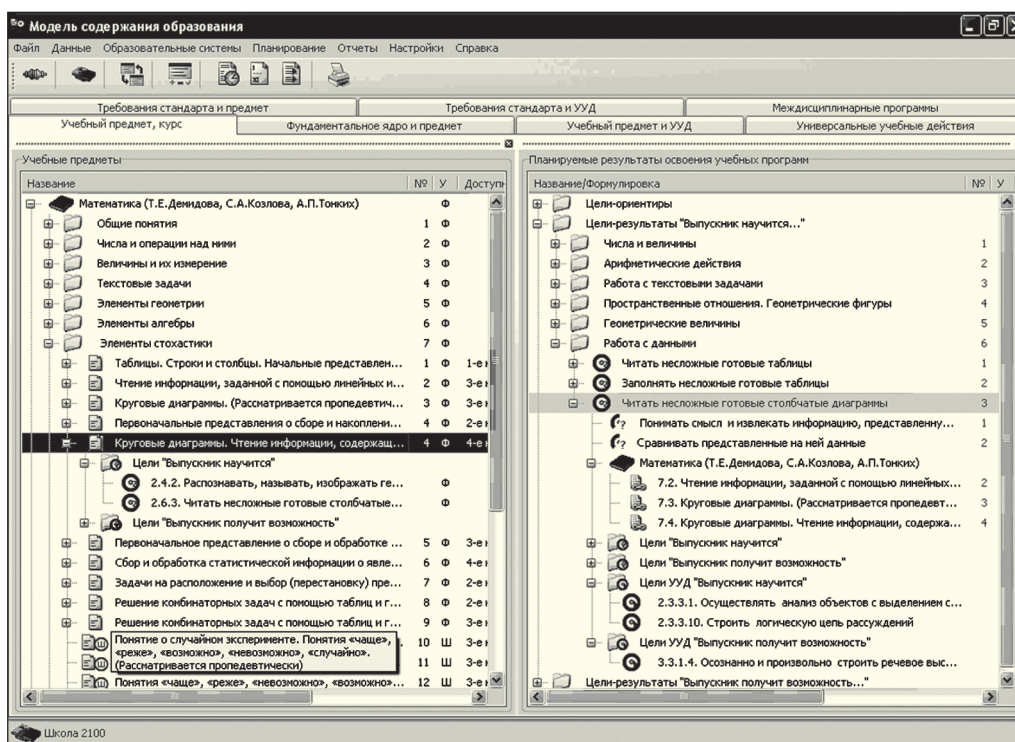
Модель содержания образования

Файл Данные Образовательные системы Планирование Отчеты Настройки Справка

Требования стандарта и предмет | Требования стандарта и УУД | Междисциплинарные программы
Учебный предмет, курс | Фундаментальное ядро и предмет | Учебный предмет и УУД | Универсальные учебные действия

Учебные предметы

| Название | № | У | Доступ |
|---|---|---|---|
| Математика (Т.Е.Демидова, С.А.Козлова, А.П.Тонких) | | Ф | |
| Общие понятия | 1 | Ф | |
| Числа и операции над ними | 2 | Ф | |
| Величины и их измерение | 3 | Ф | |
| Текстовые задачи | 4 | Ф | |
| Элементы геометрии | 5 | Ф | |
| Элементы алгебры | 6 | Ф | |
| Элементы стохастики | 7 | Ф | |
| Таблицы. Строки и столбцы. Начальные представлен... | 1 | Ф | 1-е |
| Чтение информации, заданной с помощью линейных и... | 2 | Ф | 3-е |
| Круговые диаграммы. (Рассматривается пропедевтич... | 3 | Ф | 3-е |
| Первоначальные представления о сборе и накоплени... | 4 | Ф | 2-е |
| Круговые диаграммы. Чтение информации, содержащ... | 4 | Ф | 4-е |
| Цели "Выпускник научится" | | | |
| 2.4.2. Распознавать, называть, изображать ге... | | Ф | |
| 2.6.3. Читать несложные готовые столбчатые... | | Ф | |
| Цели "Выпускник получит возможность" | | | |
| Первоначальное представление о сборе и обработке ... | 5 | Ф | 3-е |
| Сбор и обработка статистической информации о явле... | 6 | Ф | 4-е |
| Задачи на расположение и выбор (перестановку) пре... | 7 | Ф | 2-е |
| Решение комбинаторных задач с помощью таблиц и г... | 8 | Ф | 2-е |
| Решение комбинаторных задач с помощью таблиц и г... | 9 | Ф | 3-е |
| Понятие о случайном эксперименте. Понятия «чаще», «реже», «возможно», «невозможно», «случайно». (Рассматривается пропедевтически) | 10 | Ш | 3-е |
| | 11 | Ш | 3-е |
| Понятия «чаще», «реже», «невозможно», «возможно»... | 12 | Ш | 3-е |

Планируемые результаты освоения учебных программ

| Название/Формулировка | № | У |
|---|---|---|
| Цели-ориентиры | | |
| Цели-результаты "Выпускник научится..." | | |
| Числа и величины | 1 | |
| Арифметические действия | 2 | |
| Работа с текстовыми задачами | 3 | |
| Пространственные отношения. Геометрические фигуры | 4 | |
| Геометрические величины | 5 | |
| Работа с данными | 6 | |
| Читать несложные готовые таблицы | 1 | |
| Заполнять несложные готовые таблицы | 2 | |
| Читать несложные готовые столбчатые диаграммы | 3 | |
| Понимать смысл и извлекать информацию, представленну... | 1 | |
| Сравнивать представленные на ней данные | 2 | |
| Математика (Т.Е.Демидова, С.А.Козлова, А.П.Тонких) | | |
| 7.2. Чтение информации, заданной с помощью линейных... | 2 | |
| 7.3. Круговые диаграммы. (Рассматривается пропедевт... | 3 | |
| 7.4. Круговые диаграммы. Чтение информации, содержа... | 4 | |
| Цели "Выпускник научится" | | |
| Цели "Выпускник получит возможность" | | |
| Цели УУД "Выпускник научится" | | |
| 2.3.3.1. Осуществлять анализ объектов с выделением с... | | |
| 2.3.3.10. Строить логическую цепь рассуждений | | |
| Цели УУД "Выпускник получит возможность" | | |
| 3.3.1.4. Осознанно и произвольно строить речевое выс... | | |
| Цели-результаты "Выпускник получит возможность..." | | |

Школа 2100